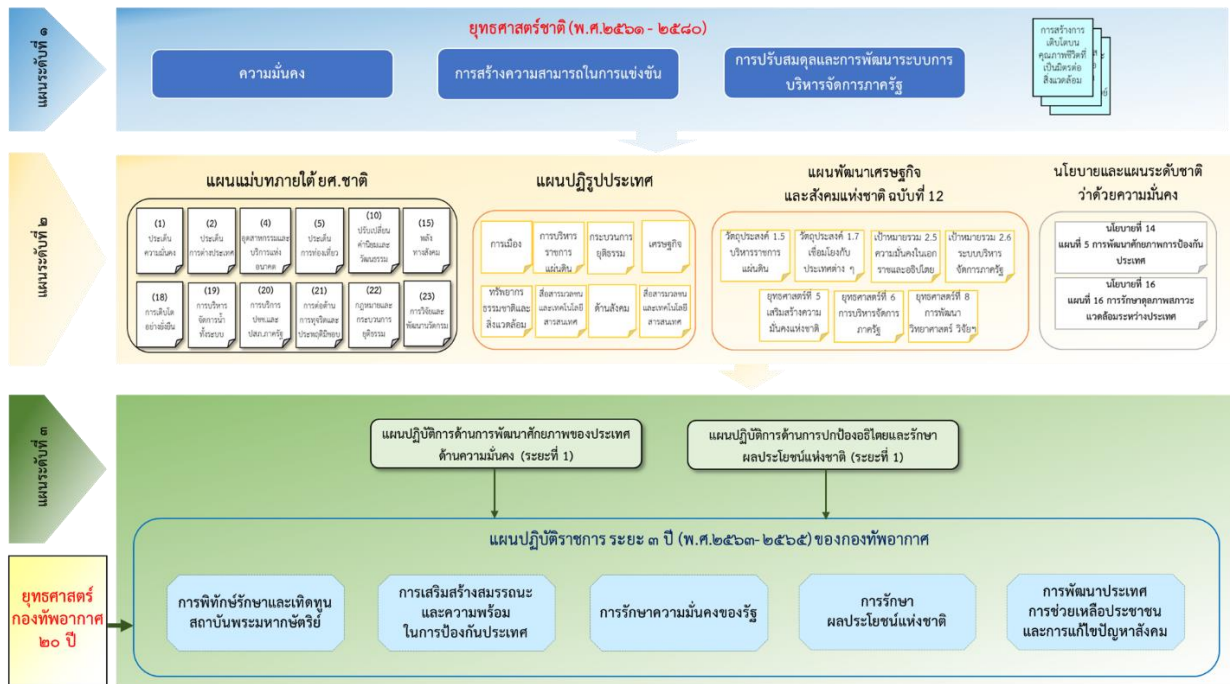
แผนระดับที่ ๑

ยุทธศาสตร์ชาติ (พ.ศ.๒๕๖๑ - ๒๕๘๐)

ความมั่นคง

การสร้างความสามารถในการแข่งขัน

การปรับสมดุลและการพัฒนาระบบการบริหารจัดการภาครัฐ

การสร้างการเติบโตบนคุณภาพชีวิตที่เป็นมิตรต่อสิ่งแวดล้อม

แผนระดับที่ ๒

แผนแม่บทภายใต้ยศ.ชาติ

(1) ประเด็นความมั่นคง

(2) ประเด็นการต่างประเทศ

(4) อุตสาหกรรมและบริการแห่งอนาคต

(5) ประเด็นการท่องเที่ยว

(10) ปรับเปลี่ยนค่านิยมและวัฒนธรรม

(15) พลังทางสังคม

(18) การเติบโตอย่างยั่งยืน

(19) การบริหารจัดการน้ำทั้งระบบ

(20) การบริการประชาชนและประสิทธิภาพภาครัฐ

(21) การต่อต้านการทุจริตและประพฤติมิชอบ

(22) กฎหมายและกระบวนการยุติธรรม

(23) การวิจัยและพัฒนานวัตกรรม

แผนปฏิรูปประเทศ

การเมือง

การบริหารราชการแผ่นดิน

กระบวนการยุติธรรม

เศรษฐกิจ

ทรัพยากรธรรมชาติและสิ่งแวดล้อม

สื่อสารมวลชนและเทคโนโลยีสารสนเทศ

ด้านสังคม

สื่อสารมวลชนและเทคโนโลยีสารสนเทศ

แผนพัฒนาเศรษฐกิจและสังคมแห่งชาติ ฉบับที่ 12

วัตถุประสงค์ 1.5 บริหารราชการแผ่นดิน

วัตถุประสงค์ 1.7 เชื่อมโยงกับประเทศต่าง ๆ

เป้าหมายรวม 2.5 ความมั่นคงในเอกราชและอธิปไตย

เป้าหมายรวม 2.6 ระบบบริหารจัดการภาครัฐ

ยุทธศาสตร์ที่ 5 เสริมสร้างความมั่นคงแห่งชาติ

ยุทธศาสตร์ที่ 6 การบริหารจัดการภาครัฐ

ยุทธศาสตร์ที่ 8 การพัฒนาวิทยาศาสตร์ วิจัย

นโยบายและแผนระดับชาติว่าด้วยความมั่นคง

นโยบายที่ 14
แผนที่ 5 การพัฒนาศักยภาพการป้องกันประเทศ

นโยบายที่ 16
แผนที่ 16 การรักษาดุลภาพสภาวะแวดล้อมระหว่างประเทศ

แผนระดับที่ ๓

แผนปฏิบัติการด้านการพัฒนาศักยภาพของประเทศด้านความมั่นคง (ระยะที่ 1)

แผนปฏิบัติการด้านการปกป้องอธิปไตยและรักษาผลประโยชน์แห่งชาติ (ระยะที่ 1)

แผนปฏิบัติราชการ ระยะ ๓ ปี (พ.ศ.๒๕๖๓-๒๕๖๕) ของกองทัพอากาศ

ยุทธศาสตร์กองทัพอากาศ ๒๐ ปี

การพิทักษ์รักษาและเทิดทูนสถาบันพระมหากษัตริย์

การเสริมสร้างสมรรถนะและความพร้อมในการป้องกันประเทศ

การรักษาความมั่นคงของรัฐ

การรักษาผลประโยชน์แห่งชาติ

การพัฒนาประเทศ การช่วยเหลือประชาชน และการแก้ไขปัญหาสังคม